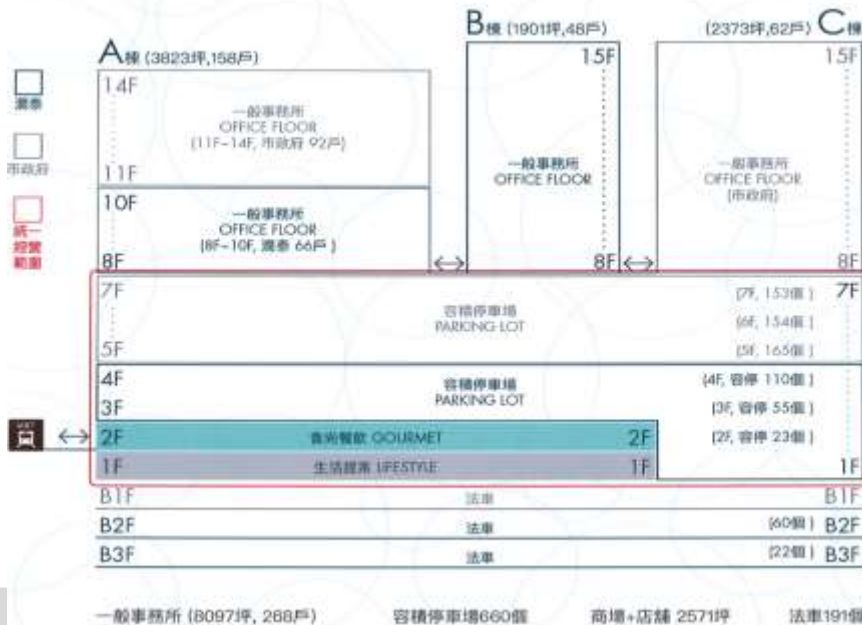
A棟 (3823坪,158戶)

B棟 (1901坪,48戶)

(2373坪,62戶) C棟

潤泰

市政府

統一經營範圍

14F
一般事務所
OFFICE FLOOR
(11F~14F, 市政府 92戶)
11F

10F
一般事務所
OFFICE FLOOR
(8F~10F, 潤泰 66戶)
8F

15F
一般事務所
OFFICE FLOOR
8F

15F
一般事務所
OFFICE FLOOR
(市政府)
8F

7F
容積停車場
PARKING LOT
5F
(7F, 153個)
(6F, 154個)
(5F, 165個)
7F

4F
3F
容積停車場
PARKING LOT
(4F, 容停 110個)
(3F, 容停 55個)
(2F, 容停 23個)

MRT

2F 食尚餐飲 GOURMET 2F
1F 生活提案 LIFESTYLE 1F
1F

B1F 法車 B1F
B2F 法車 (60個) B2F
B3F 法車 (22個) B3F

一般事務所 (8097坪, 268戶)　容積停車場660個　商場+店舖 2571坪　法車191個